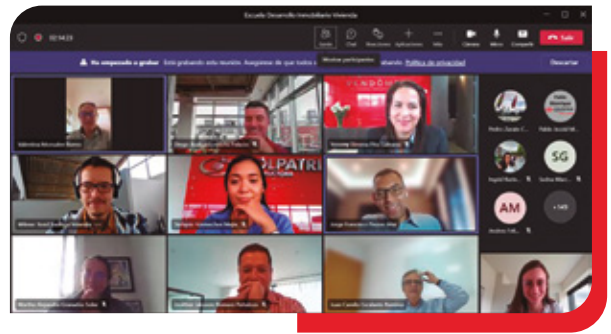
Escuela Desarrollo Inmobiliario Vivienda

02:54:23

Gente Chat Reacciones Aplicaciones Más Cámara Micro Compartir Salir

Ha empezado a grabar Está grabando esta reunión. Asegúrese de que todos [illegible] Mostrar participantes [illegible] Política de privacidad Descartar

Valentina Mercedes Ramos

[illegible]

Yesenia Ximena Ríos Gallego

Wilmer Yesid Sánchez Jiménez

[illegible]

Jorge Francisco Cheyne Vega

Martha Alejandra Granados Soler

Guillermo Antonio Romero Peñaloza

Juan Camilo Escobedo Ramírez

Pedro Zarate C...

Pablo Jacobi M...

Ingrid Perlid...

SG

Sofía Marc...

AM

Andrea Fab...

+149

OLPATRI

VENDOM